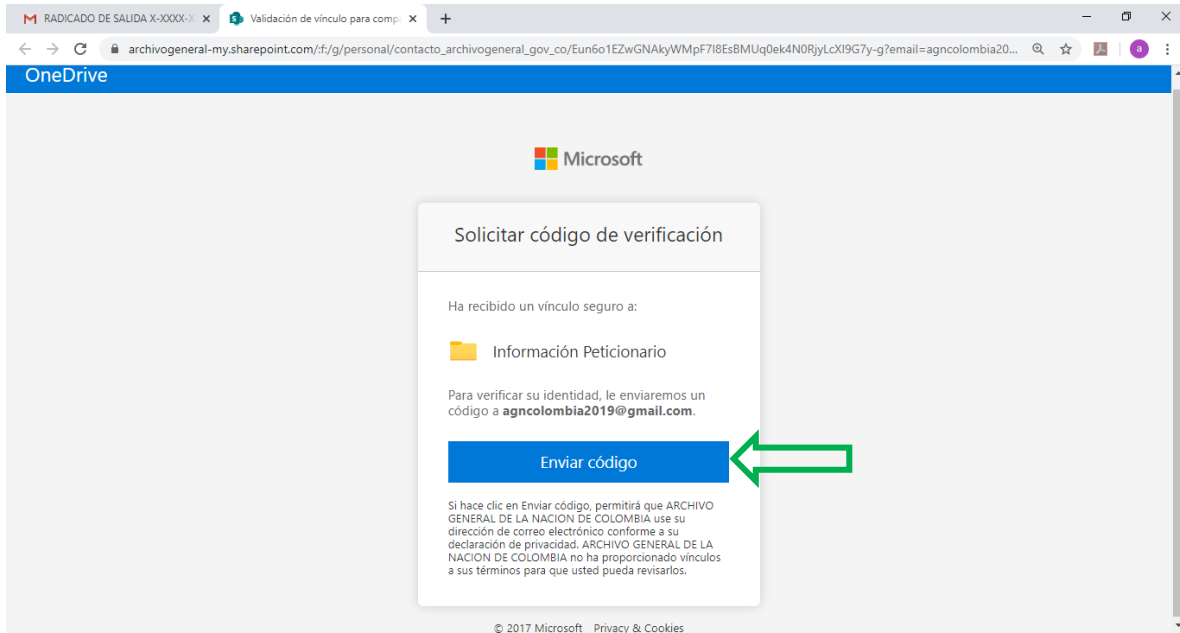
RADICADO DE SALIDA X-XXXX-X ×
Validación de vínculo para comp ×
+

archivogeneral-my.sharepoint.com/:f:/g/personal/contacto_archivogeneral_gov_co/Eun6o1EZwGNAkyWMpF7I8EsBMUq0ek4N0RjyLcXI9G7y-g?email=agncolombia20...

a

OneDrive

Microsoft

Solicitar código de verificación

Ha recibido un vínculo seguro a:

Información Peticionario

Para verificar su identidad, le enviaremos un código a **agncolombia2019@gmail.com**.

Enviar código

Si hace clic en Enviar código, permitirá que ARCHIVO GENERAL DE LA NACION DE COLOMBIA use su dirección de correo electrónico conforme a su declaración de privacidad. ARCHIVO GENERAL DE LA NACION DE COLOMBIA no ha proporcionado vínculos a sus términos para que usted pueda revisarlos.

© 2017 Microsoft Privacy & Cookies